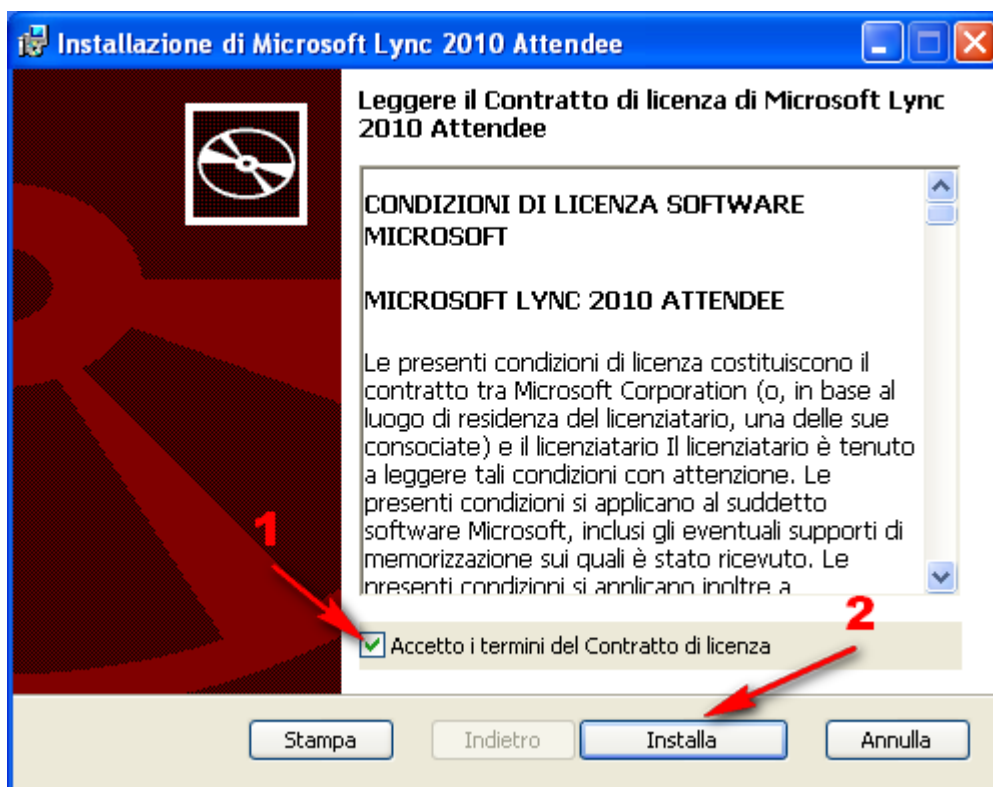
Installazione di Microsoft Lync 2010 Attendee

Leggere il Contratto di licenza di Microsoft Lync 2010 Attendee

CONDIZIONI DI LICENZA SOFTWARE MICROSOFT

MICROSOFT LYNC 2010 ATTENDEE

Le presenti condizioni di licenza costituiscono il contratto tra Microsoft Corporation (o, in base al luogo di residenza del licenziatario, una delle sue consociate) e il licenziatario Il licenziatario è tenuto a leggere tali condizioni con attenzione. Le presenti condizioni si applicano al suddetto software Microsoft, inclusi gli eventuali supporti di memorizzazione sui quali è stato ricevuto. Le presenti condizioni si applicano inoltre a

1

2

Accetto i termini del Contratto di licenza

Stampa

Indietro

Installa

Annulla